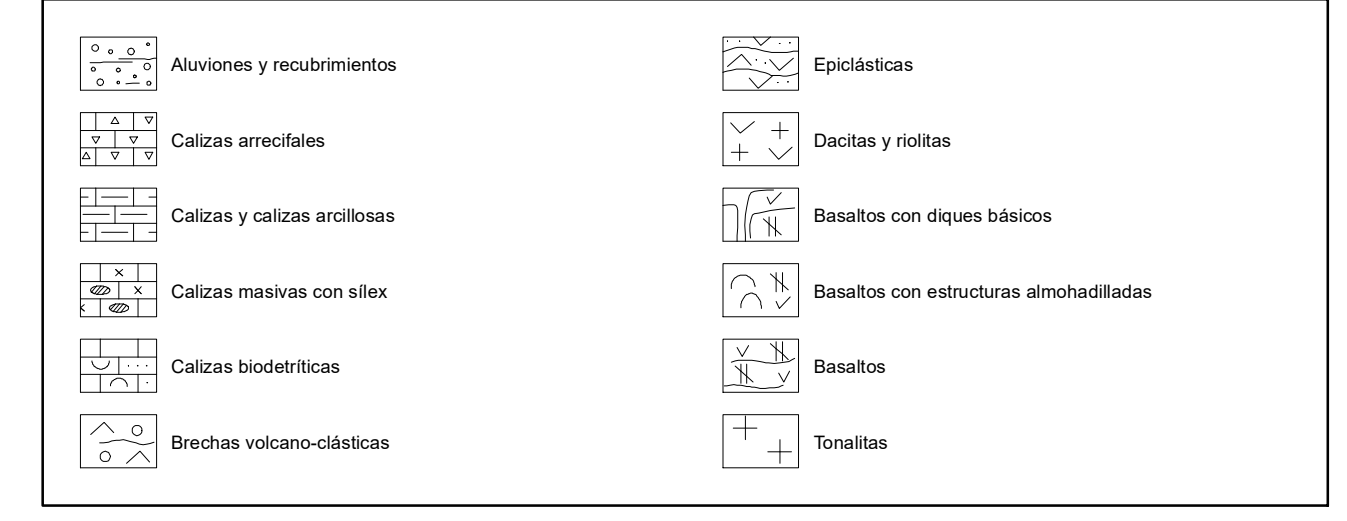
Aluviones y recubrimientos

Calizas arrecifales

Calizas y calizas arcillosas

Calizas masivas con sílex

Calizas biodetríticas

Brechas volcano-clásticas

Epiclásticas

Dacitas y riolitas

Basaltos con diques básicos

Basaltos con estructuras almohadilladas

Basaltos

Tonalitas